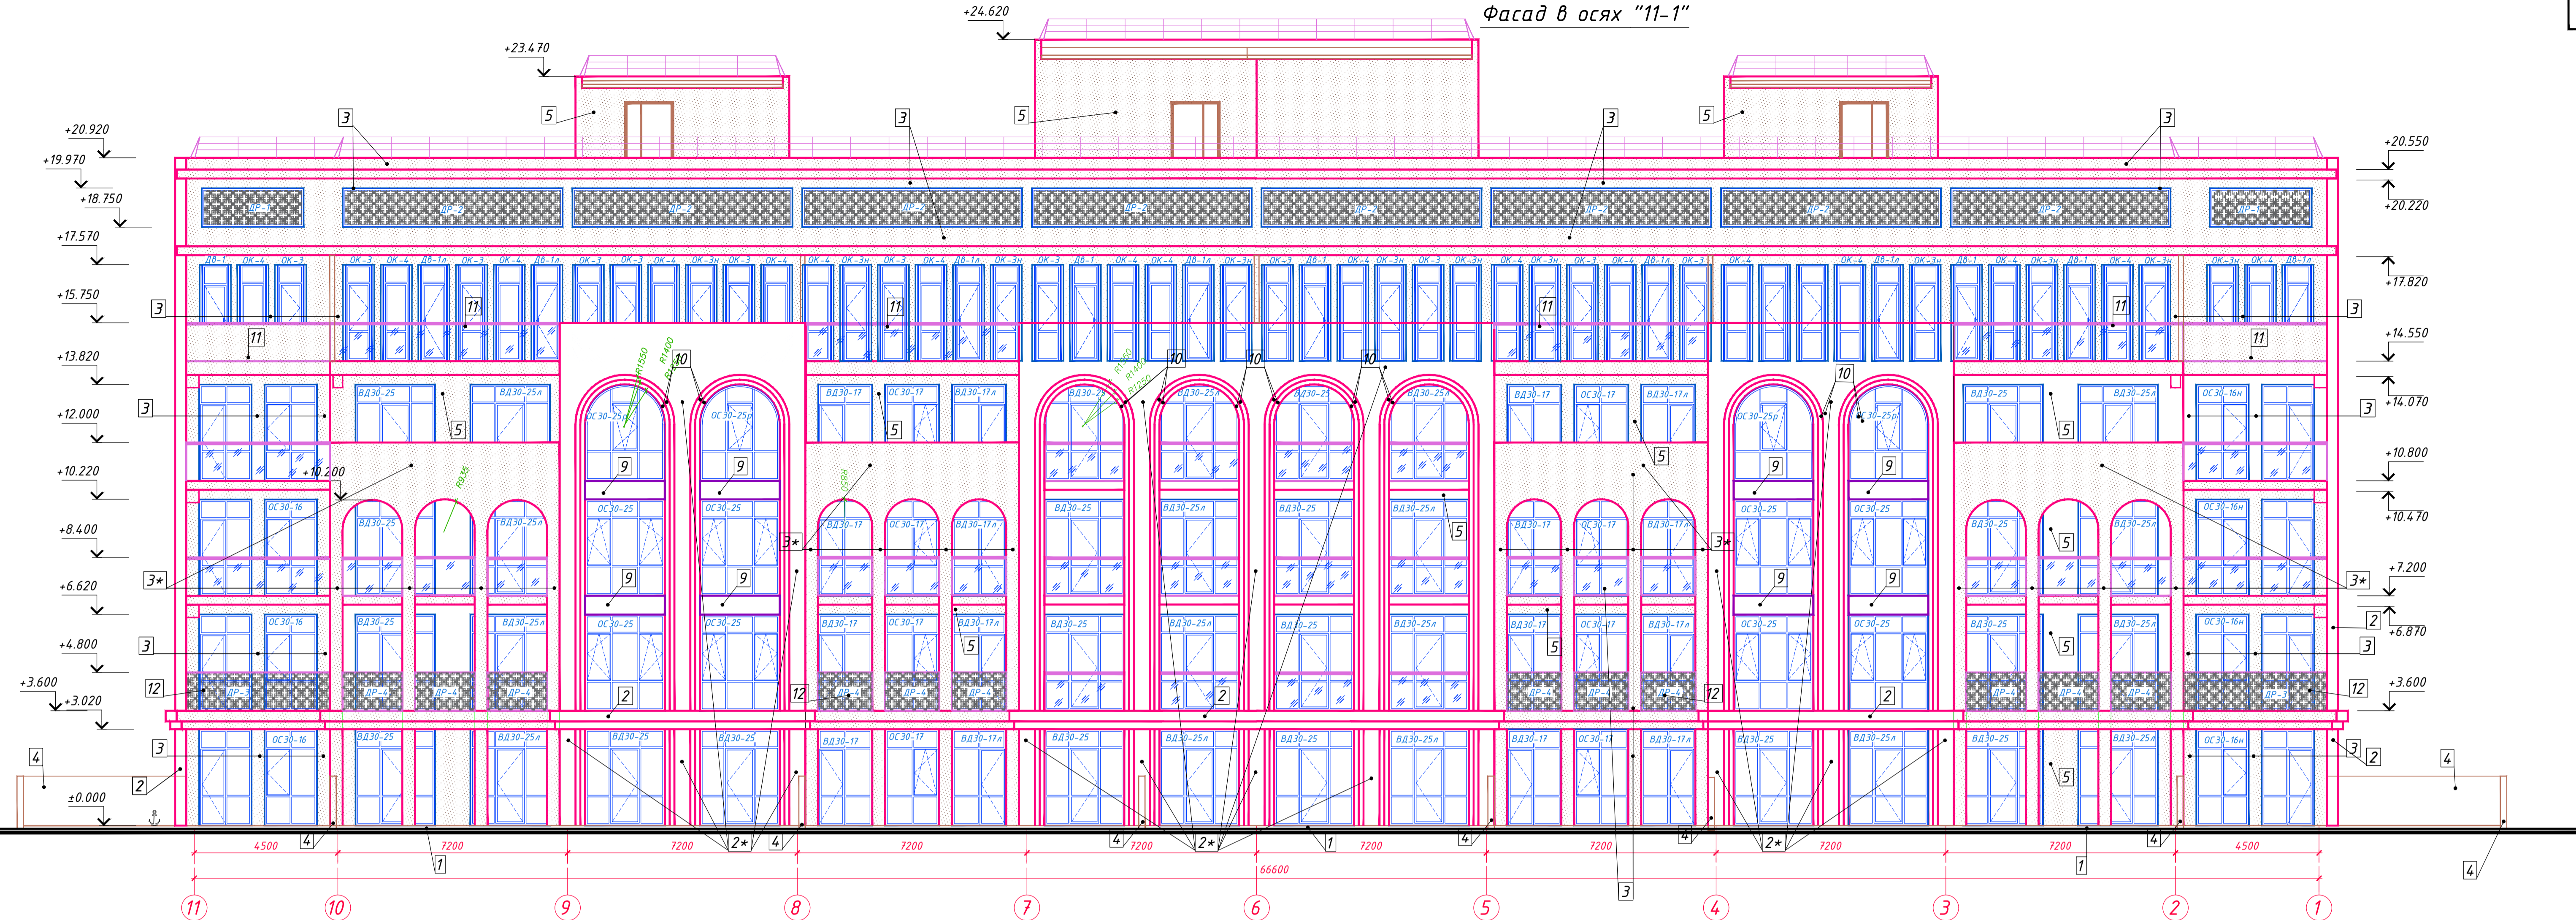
Фасад в осях "11-1"

+24.620
+23.470
+20.920
+19.970
+18.750
+17.570
+15.750
+13.820
+12.000
+10.220
+10.200
+8.400
+6.620
+4.800
+3.600
+3.020
±0.000

+20.550
+20.220
+17.820
+14.550
+14.070
+10.800
+10.470
+7.200
+6.870
+3.600

5
5
5
5
3
3
3
3
3
3
3
3
3
3
3
3
3
3*
3*
3*
3*
11
11
11
11
11
11
10
10
10
10
10
9
9
9
9
9
9
9
9
5
5
5
5
5
5
5
5
5
5
5
2
2
2
2
2
2
12
12
12
12
4
4
4
4
4
4
4
4
4
2*
2*
2*
1
1
1
1

ДР-1
ДР-2
ДР-2
ДР-2
ДР-2
ДР-2
ДР-2
ДР-2
ДР-2
ДР-1

ОК-3
ОК-4
ОК-3н
ДБ-1
ДБ-1л

ВД30-25
ВД30-25л
ОС30-16
ОС30-16н
ОС30-17
ВД30-17
ВД30-17л
ОС30-25
ОС30-25р
ДР-3
ДР-4

R1550
R1400
R1250
R935
R850

4500
7200
7200
7200
7200
7200
7200
7200
7200
4500
66600

11
10
9
8
7
6
5
4
3
2
1